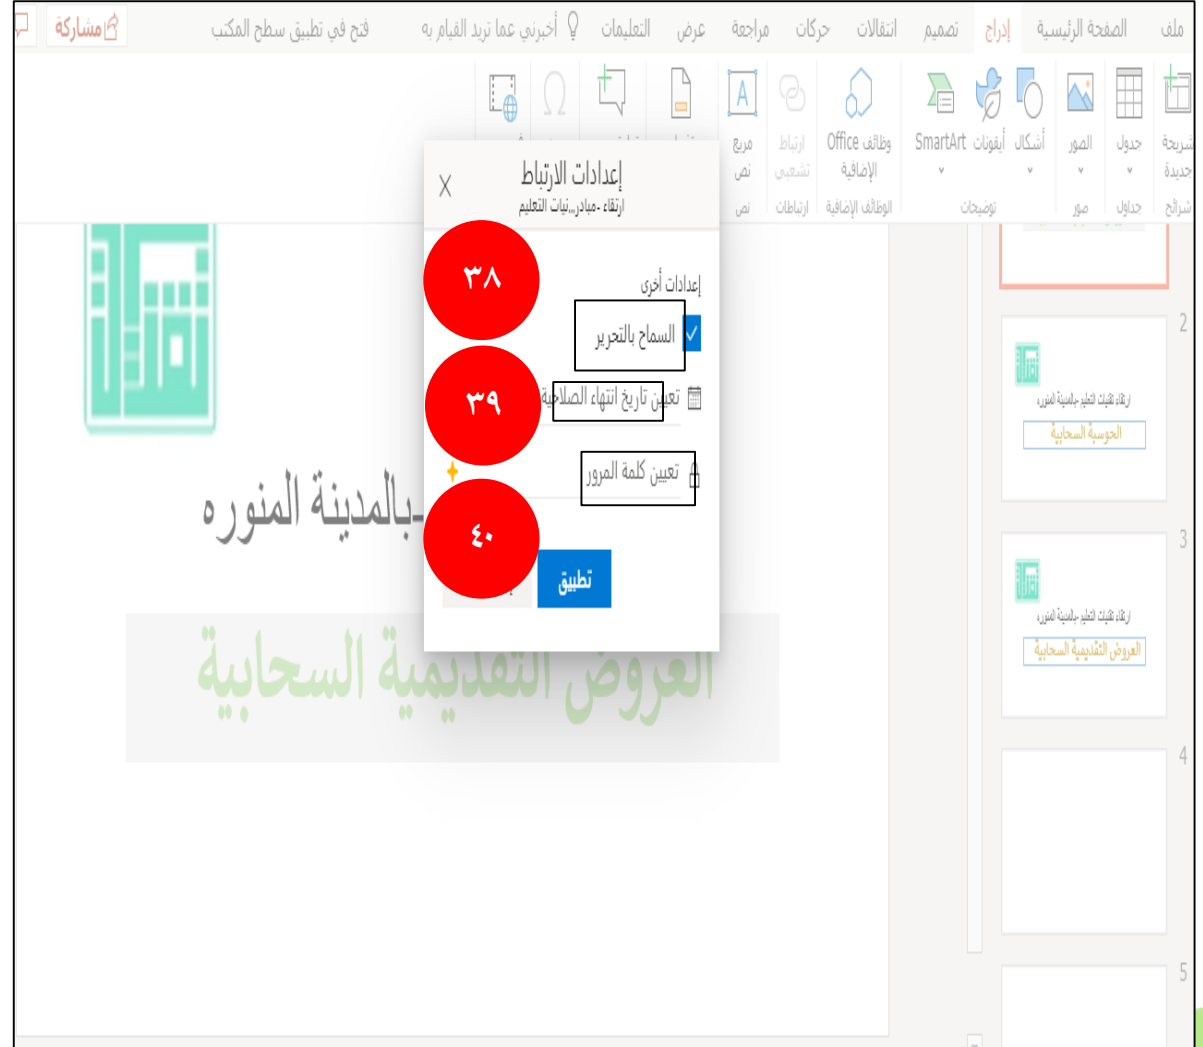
ملف الصفحة الرئيسية إدراج تصميم انتقالات حركات مراجعة عرض التعليمات أخبرني عما تريد القيام به فتح في تطبيق سطح المكتب مشاركة

شريحة جديدة
شرائح
جدول
جداول
الصور
صور
أشكال أيقونات SmartArt
توضيحات
وظائف Office الإضافية
الوظائف الإضافية
ارتباط تشعبي
ارتباطات
مربع نص
نص

إعدادات الارتباط
ارتقاء -مبادر...نيات التعليم
X

إعدادات أخرى
السماح بالتحرير
تعيين تاريخ انتهاء الصلاحية
تعيين كلمة المرور
تطبيق

٣٨
٣٩
٤٠

-بالمدينة المنوره
العروض التقديمية السحابية

2
ارتقاء بتقنيات التعليم -بالمدينة المنوره
الحوسبة السحابية
3
ارتقاء بتقنيات التعليم -بالمدينة المنوره
العروض التقديمية السحابية
4
5